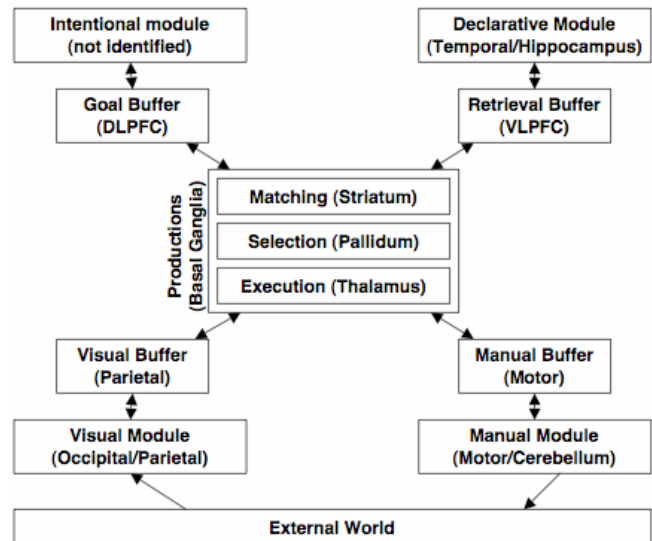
Intentional module
(not identified)

Declarative Module
(Temporal/Hippocampus)

Goal Buffer
(DLPFC)

Retrieval Buffer
(VLPFC)

Productions
(Basal Ganglia)

Matching (Striatum)

Selection (Pallidum)

Execution (Thalamus)

Visual Buffer
(Parietal)

Manual Buffer
(Motor)

Visual Module
(Occipital/Parietal)

Manual Module
(Motor/Cerebellum)

External World